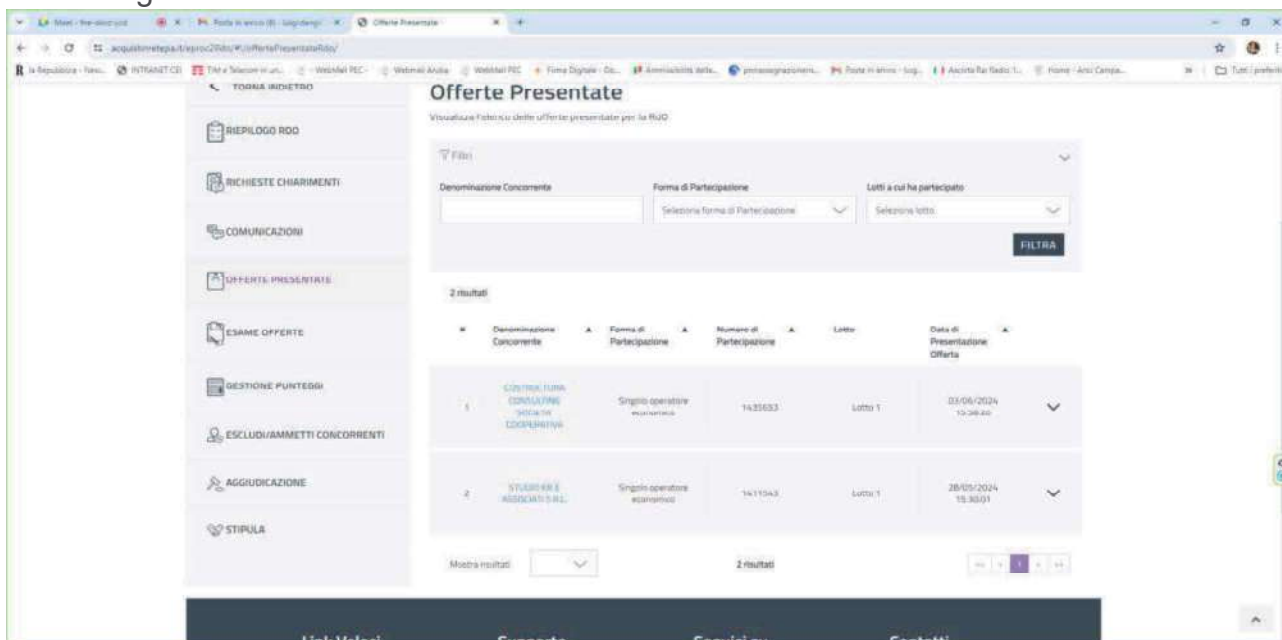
acquistinretepa.it/eproc2Rdo/#/offertePresentateRdo/

Offerte Presentate

TORNA INDIETRO

RIEPILOGO RDO

RICHIESTE CHIARIMENTI

COMUNICAZIONI

OFFERTE PRESENTATE

ESAME OFFERTE

GESTIONE PUNTEGGI

ESCLUDI/AMMETTI CONCORRENTI

AGGIUDICAZIONE

STIPULA

Visualizza l'elenco delle offerte presentate per la RdO

Filtri

Denominazione Concorrente

Forma di Partecipazione

Selezione forma di Partecipazione

Lotti a cui ha partecipato

Seleziona lotto

FILTRA

2 risultati

| # | Denominazione Concorrente | Forma di Partecipazione | Numero di Partecipazione | Lotto | Data di Presentazione Offerta |
|---|---|---|---|---|---|
| 1 | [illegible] CONSULTING SOCIETA' COOPERATIVA | Singolo operatore economico | 1435033 | Lotto 1 | 03/06/2024 15:38:40 |
| 2 | STUDIO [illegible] E ASSOCIATI S.R.L. | Singolo operatore economico | 1411343 | Lotto 1 | 28/05/2024 15:30:01 |

Mostra risultati

2 risultati

1